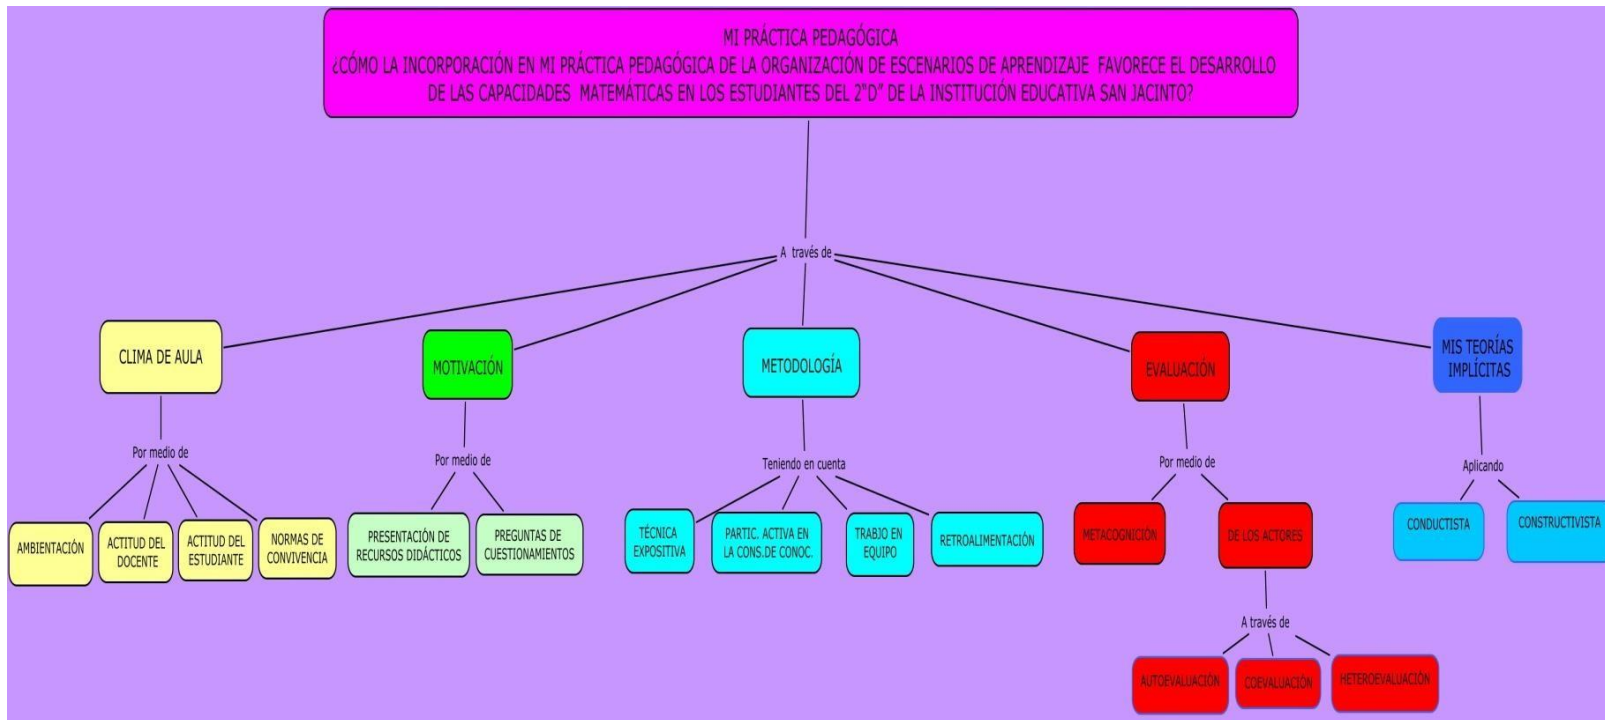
MI PRÁCTICA PEDAGÓGICA
¿CÓMO LA INCORPORACIÓN EN MI PRÁCTICA PEDAGÓGICA DE LA ORGANIZACIÓN DE ESCENARIOS DE APRENDIZAJE FAVORECE EL DESARROLLO DE LAS CAPACIDADES MATEMÁTICAS EN LOS ESTUDIANTES DEL 2"D" DE LA INSTITUCIÓN EDUCATIVA SAN JACINTO?

A través de

CLIMA DE AULA

Por medio de

AMBIENTACIÓN

ACTITUD DEL DOCENTE

ACTITUD DEL ESTUDIANTE

NORMAS DE CONVIVENCIA

MOTIVACIÓN

Por medio de

PRESENTACIÓN DE RECURSOS DIDÁCTICOS

PREGUNTAS DE CUESTIONAMIENTOS

METODOLOGÍA

Teniendo en cuenta

TÉCNICA EXPOSITIVA

PARTIC. ACTIVA EN LA CONS.DE CONOC.

TRABJO EN EQUIPO

RETROALIMENTACIÓN

EVALUACIÓN

Por medio de

METACOGNICIÓN

DE LOS ACTORES

A través de

AUTOEVALUACIÓN

COEVALUACIÓN

HETEROEVALUACIÓN

MIS TEORÍAS IMPLÍCITAS

Aplicando

CONDUCTISTA

CONSTRUCTIVISTA